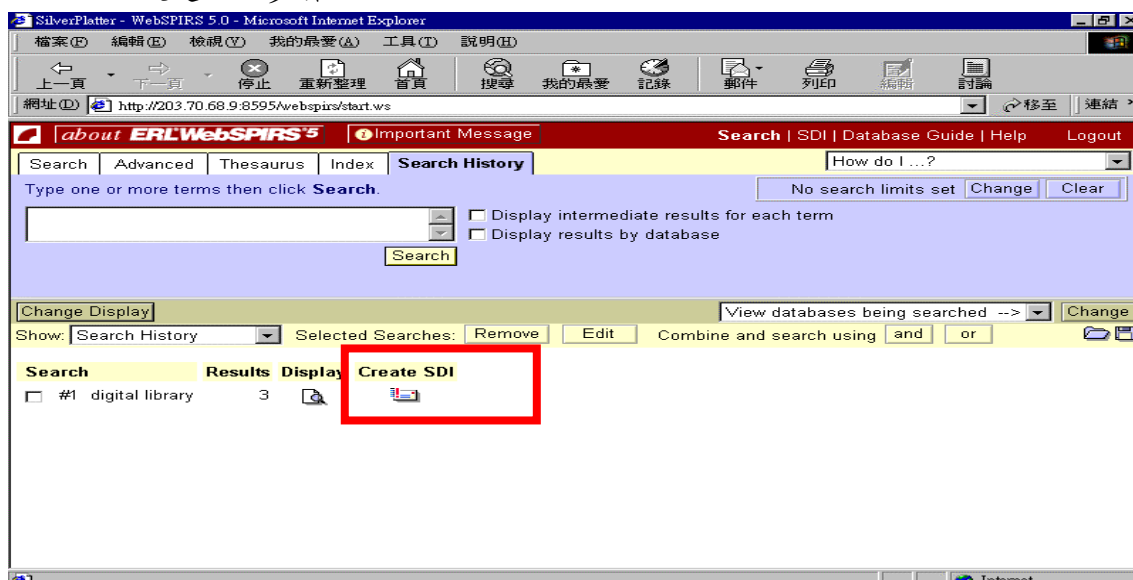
SilverPlatter - WebSPIRS 5.0 - Microsoft Internet Explorer

檔案(F) 編輯(E) 檢視(V) 我的最愛(A) 工具(T) 說明(H)

上一頁 下一頁 停止 重新整理 首頁 搜尋 我的最愛 記錄 郵件 列印 編輯 討論

網址(D) http://203.70.68.9:8595/webspirs/start.ws 移至 連結

about ERL WebSPIRS 5 Important Message Search | SDI | Database Guide | Help Logout

Search Advanced Thesaurus Index Search History How do I ...?

Type one or more terms then click Search. No search limits set Change Clear

Display intermediate results for each term
Display results by database

Search

Change Display View databases being searched --> Change

Show: Search History Selected Searches: Remove Edit Combine and search using and or

| Search | Results | Display | Create SDI |
|---|---|---|---|
| #1 digital library | 3 | | |

Internet